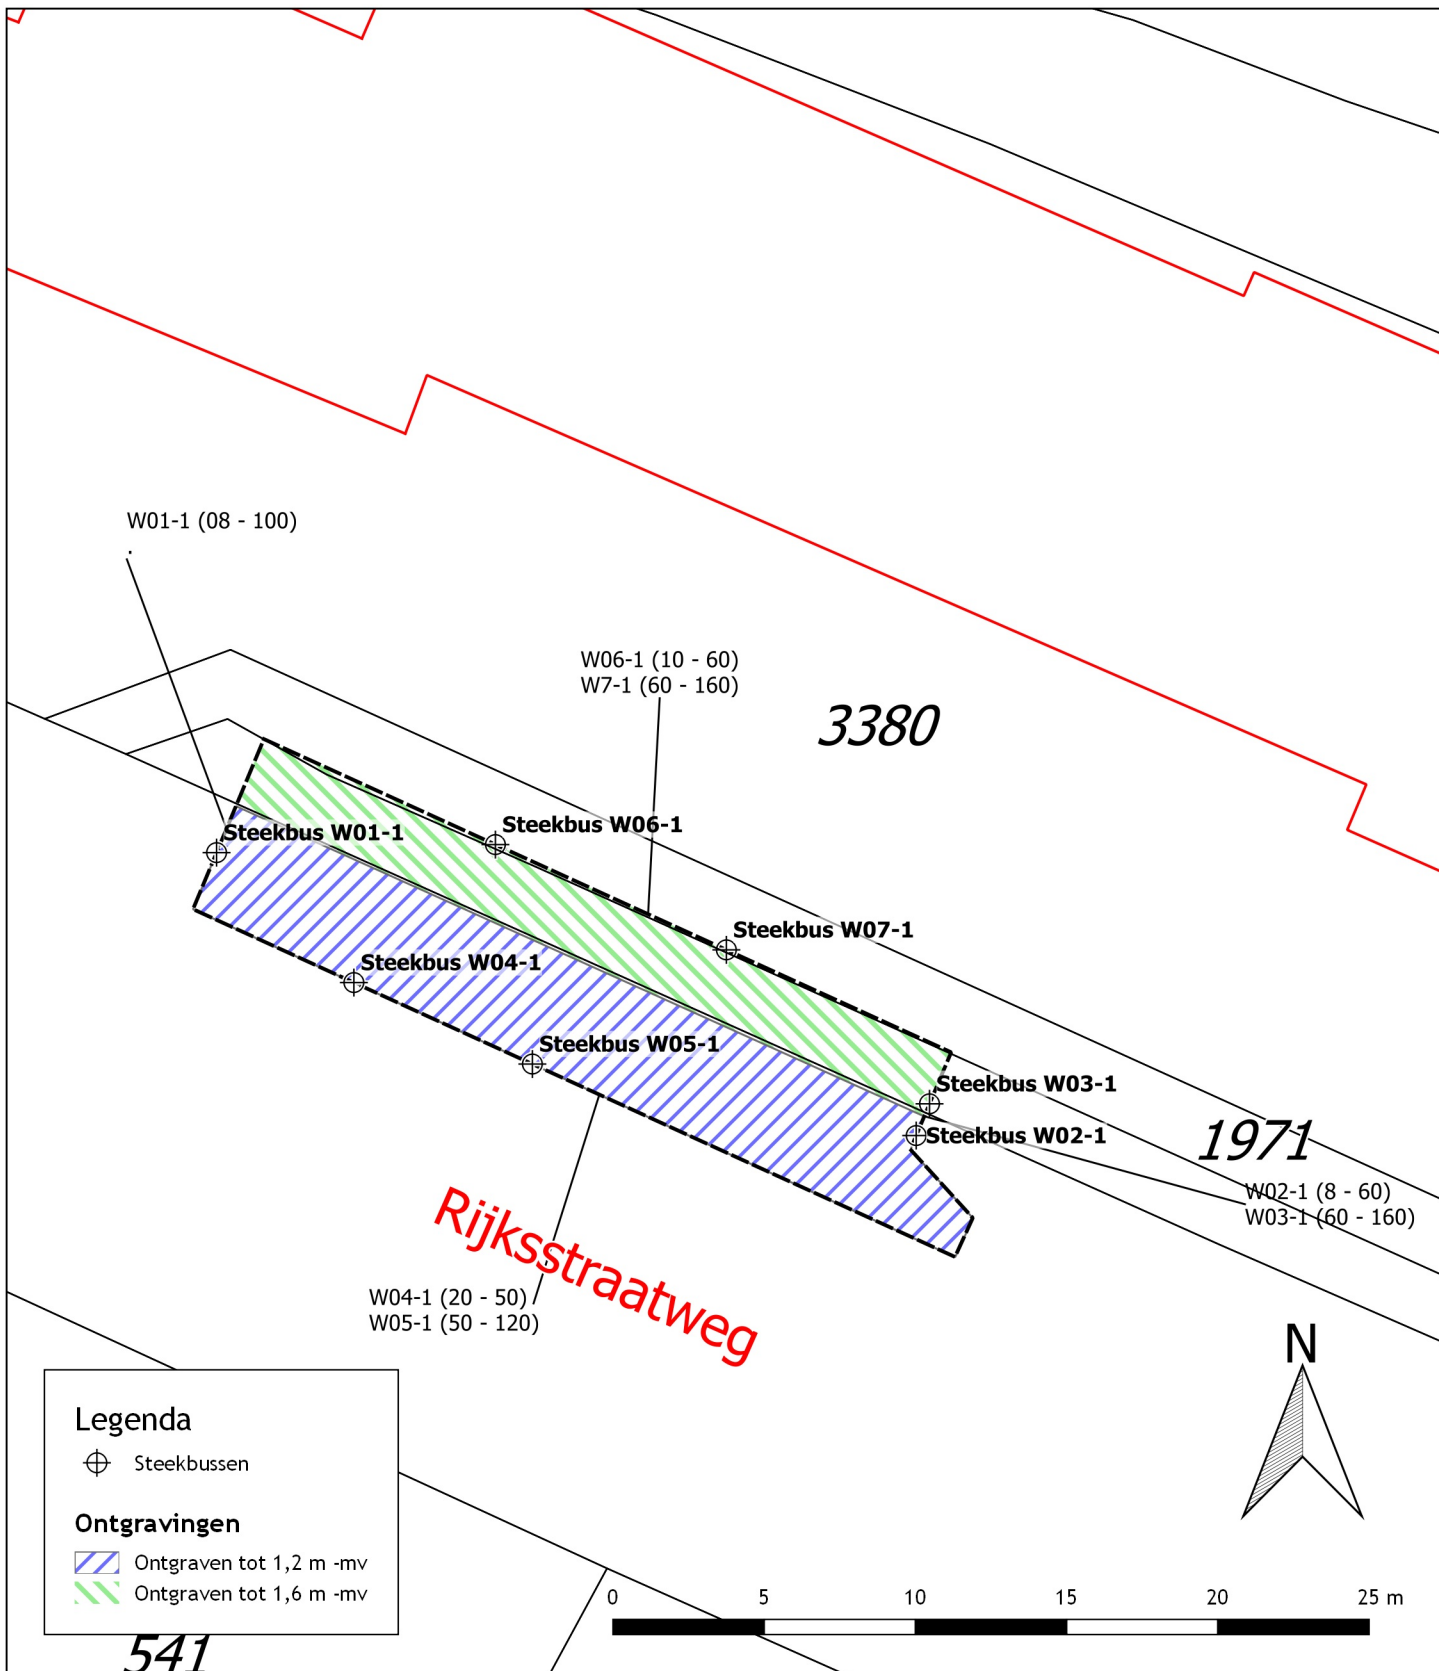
W01-1 (08 - 100)

W06-1 (10 - 60)
W7-1 (60 - 160)

3380

Steekbus W01-1

Steekbus W06-1

Steekbus W07-1

Steekbus W04-1

Steekbus W05-1

Steekbus W03-1

Steekbus W02-1

1971

W02-1 (8 - 60)
W03-1 (60 - 160)

Rijksstraatweg

W04-1 (20 - 50)
W05-1 (50 - 120)

N

Legenda
Steekbussen

Ontgravingen
Ontgraven tot 1,2 m -mv
Ontgraven tot 1,6 m -mv

541

0 5 10 15 20 25 m